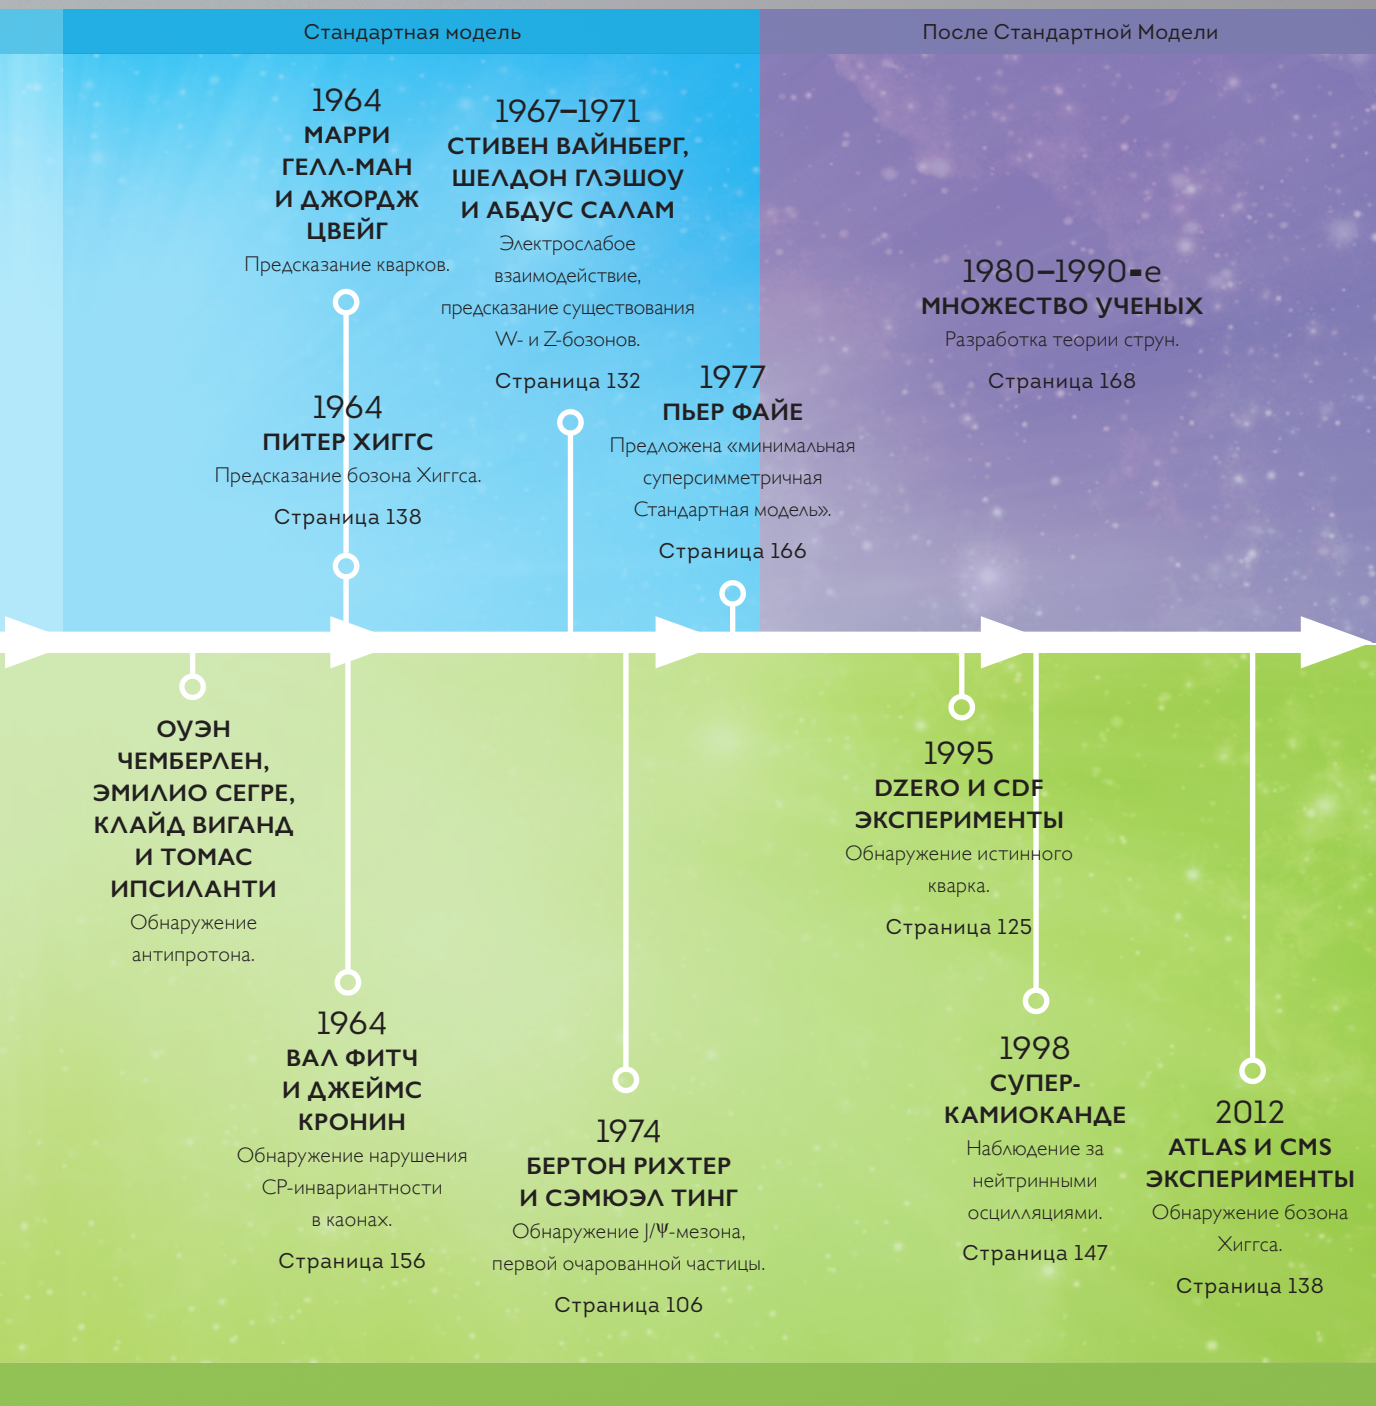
Стандартная модель

После Стандартной Модели

1964
МАРРИ ГЕЛЛ-МАН И ДЖОРДЖ ЦВЕЙГ
Предсказание кварков.

1967–1971
СТИВЕН ВАЙНБЕРГ, ШЕЛДОН ГЛЭШОУ И АБДУС САЛАМ
Электрослабое взаимодействие, предсказание существования W- и Z-бозонов.
Страница 132

1980–1990-е
МНОЖЕСТВО УЧЕНЫХ
Разработка теории струн.
Страница 168

1964
ПИТЕР ХИГГС
Предсказание бозона Хиггса.
Страница 138

1977
ПЬЕР ФАЙЕ
Предложена «минимальная суперсимметричная Стандартная модель».
Страница 166

ОУЭН ЧЕМБЕРЛЕН, ЭМИЛИО СЕГРЕ, КЛАЙД ВИГАНД И ТОМАС ИПСИЛАНТИ
Обнаружение антипротона.

1995
DZERO И CDF ЭКСПЕРИМЕНТЫ
Обнаружение истинного кварка.
Страница 125

1964
ВАЛ ФИТЧ И ДЖЕЙМС КРОНИН
Обнаружение нарушения CP-инвариантности в каонах.
Страница 156

1974
БЕРТОН РИХТЕР И СЭМЮЭЛ ТИНГ
Обнаружение J/Ψ-мезона, первой очарованной частицы.
Страница 106

1998
СУПЕР-КАМИОКАНДЕ
Наблюдение за нейтринными осцилляциями.
Страница 147

2012
ATLAS И CMS ЭКСПЕРИМЕНТЫ
Обнаружение бозона Хиггса.
Страница 138